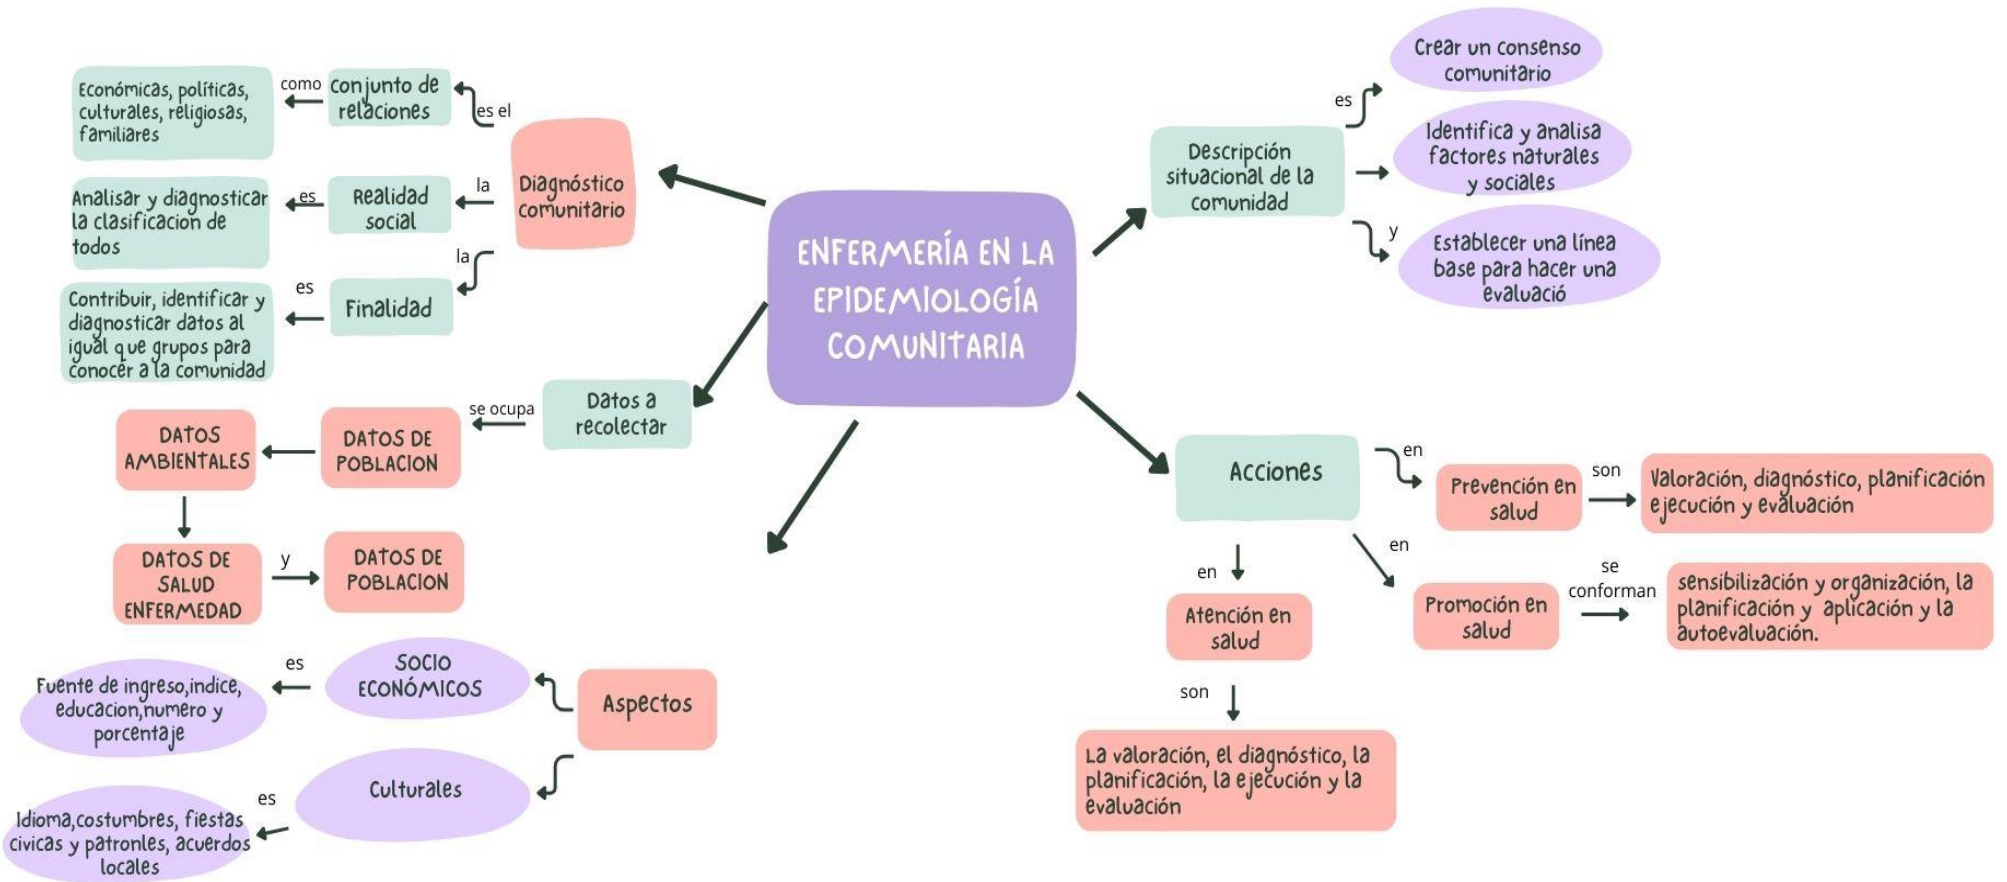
ENFERMERÍA EN LA EPIDEMIOLOGÍA COMUNITARIA

Diagnóstico comunitario

es el

conjunto de relaciones

como

Económicas, políticas, culturales, religiosas, familiares

la

Realidad social

es

Analisar y diagnosticar la clasificacion de todos

la

Finalidad

es

Contribuir, identificar y diagnosticar datos al igual que grupos para conocer a la comunidad

Datos a recolectar

se ocupa

DATOS DE POBLACION

DATOS AMBIENTALES

DATOS DE SALUD ENFERMEDAD

y

DATOS DE POBLACION

Aspectos

SOCIO ECONÓMICOS

es

Fuente de ingreso,indice, educacion,numero y porcentaje

Culturales

es

Idioma,costumbres, fiestas civicas y patronles, acuerdos locales

Descripción situacional de la comunidad

es

Crear un consenso comunitario

Identifica y analisa factores naturales y sociales

y

Establecer una línea base para hacer una evaluació

Acciones

en

Prevención en salud

son

Valoración, diagnóstico, planificación ejecución y evaluación

en

Promoción en salud

se conforman

sensibilización y organización, la planificación y aplicación y la autoevaluación.

en

Atención en salud

son

La valoración, el diagnóstico, la planificación, la ejecución y la evaluación